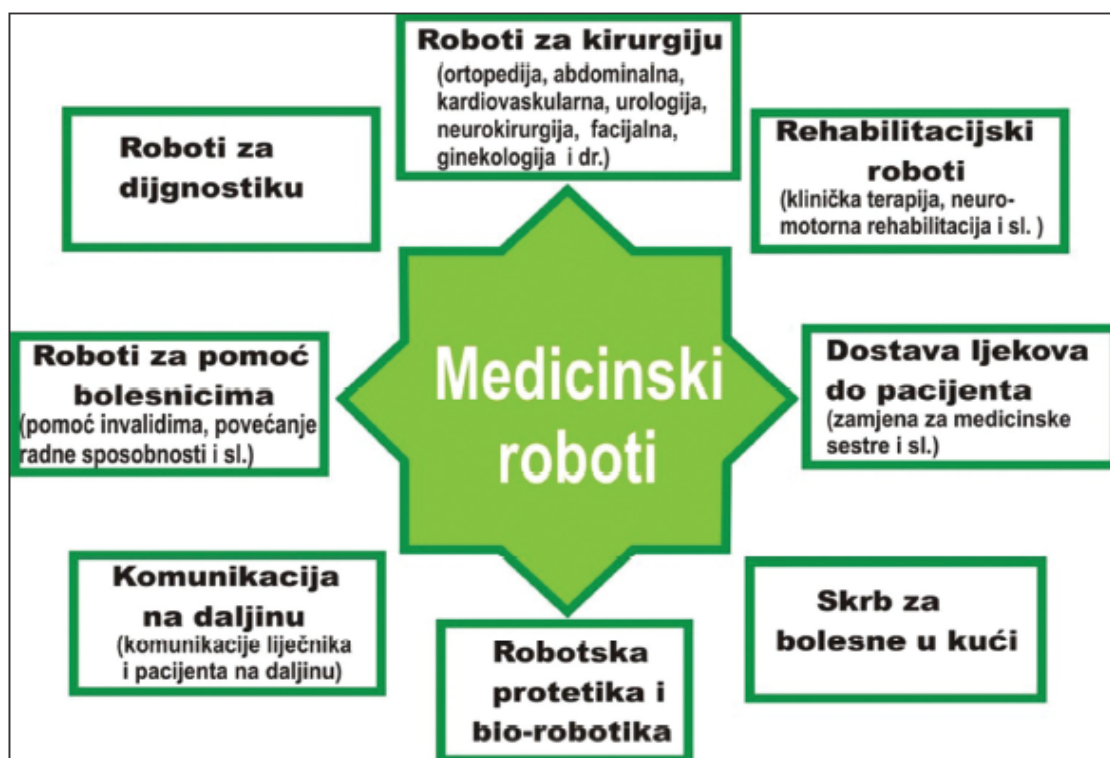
Roboti za kirurgiju
(ortopedija, abdominalna, kardiovaskularna, urologija, neurokirurgija, facijalna, ginekologija i dr.)

Roboti za dijgnostiku

Rehabilitacijski roboti
(klinička terapija, neuromotorna rehabilitacija i sl. )

Medicinski roboti

Roboti za pomoć bolesnicima
(pomoć invalidima, povećanje radne sposobnosti i sl.)

Dostava ljekova do pacijenta
(zamjena za medicinske sestre i sl.)

Komunikacija na daljinu
(komunikacije liječnika i pacijenta na daljinu)

Robotska protetika i bio-robotika

Skrb za bolesne u kući